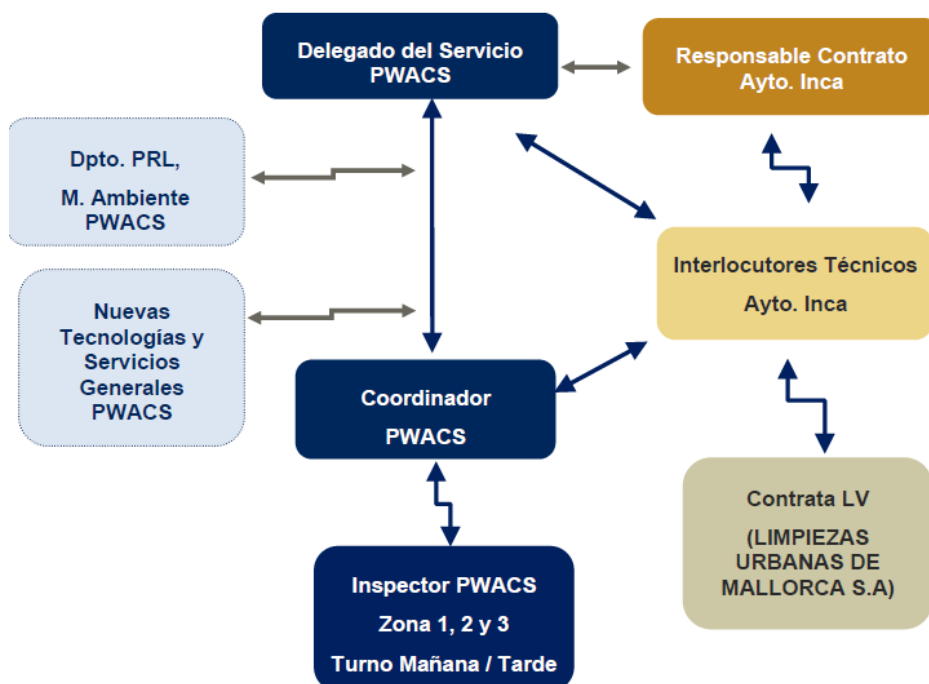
Delegado del Servicio PWACS

Responsable Contrato Ayto. Inca

Dpto. PRL,

M. Ambiente PWACS

Interlocutores Técnicos

Ayto. Inca

Nuevas Tecnologías y Servicios Generales PWACS

Coordinador

PWACS

Contrata LV

(LIMPIEZAS URBANAS DE MALLORCA S.A)

Inspector PWACS

Zona 1, 2 y 3

Turno Mañana / Tarde